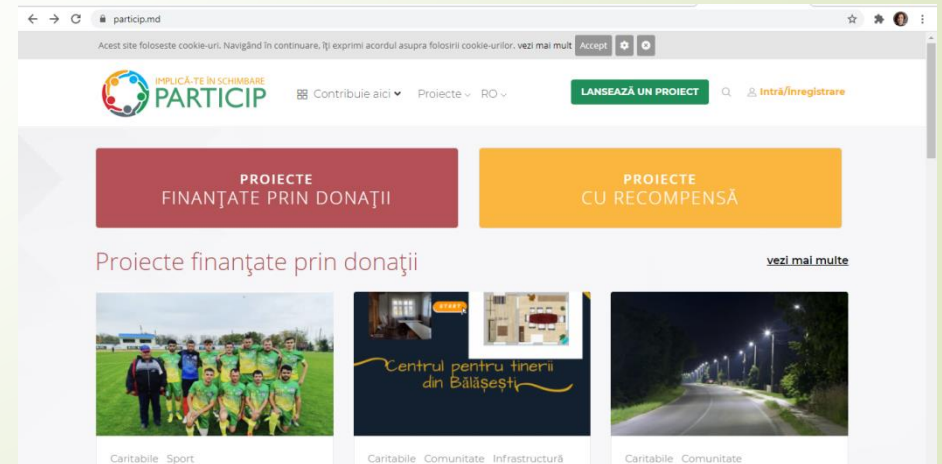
particip.md

Acest site foloseste cookie-uri. Navigând în continuare, îţi exprimi acordul asupra folosirii cookie-urilor. vezi mai mult Accept

IMPLICĂ-TE ÎN SCHIMBARE
PARTICIP

Contribuie aici Proiecte RO

LANSEAZĂ UN PROIECT

Intră/Înregistrare

PROIECTE
FINANŢATE PRIN DONAŢII

PROIECTE
CU RECOMPENSĂ

Proiecte finanţate prin donaţii

vezi mai multe

START

Centrul pentru tinerii din Bălășești

Caritabile Sport

Caritabile Comunitate Infrastructură

Caritabile Comunitate